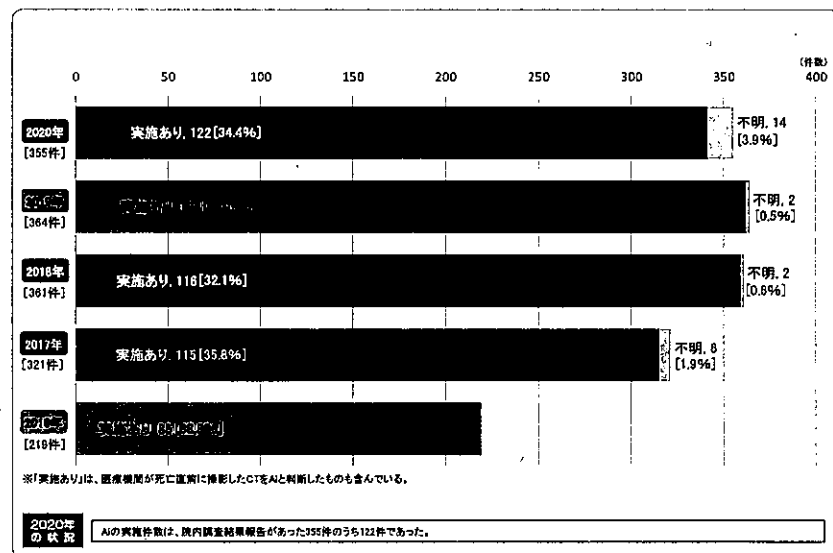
(件数)

0 50 100 150 200 250 300 350 400

2020年
[355件]
実施あり, 122[34.4%]
不明, 14
[3.9%]

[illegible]
[364件]
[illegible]
不明, 2
[0.5%]

2018年
[361件]
実施あり, 116[32.1%]
不明, 2
[0.6%]

2017年
[321件]
実施あり, 115[35.8%]
不明, 6
[1.9%]

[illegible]
[218件]
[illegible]

※「実施あり」は、医療機関が死亡直前に撮影したCTをAiと判断したものも含んでいる。

2020年の状況

Aiの実施件数は、院内調査結果報告があった355件のうち122件であった。